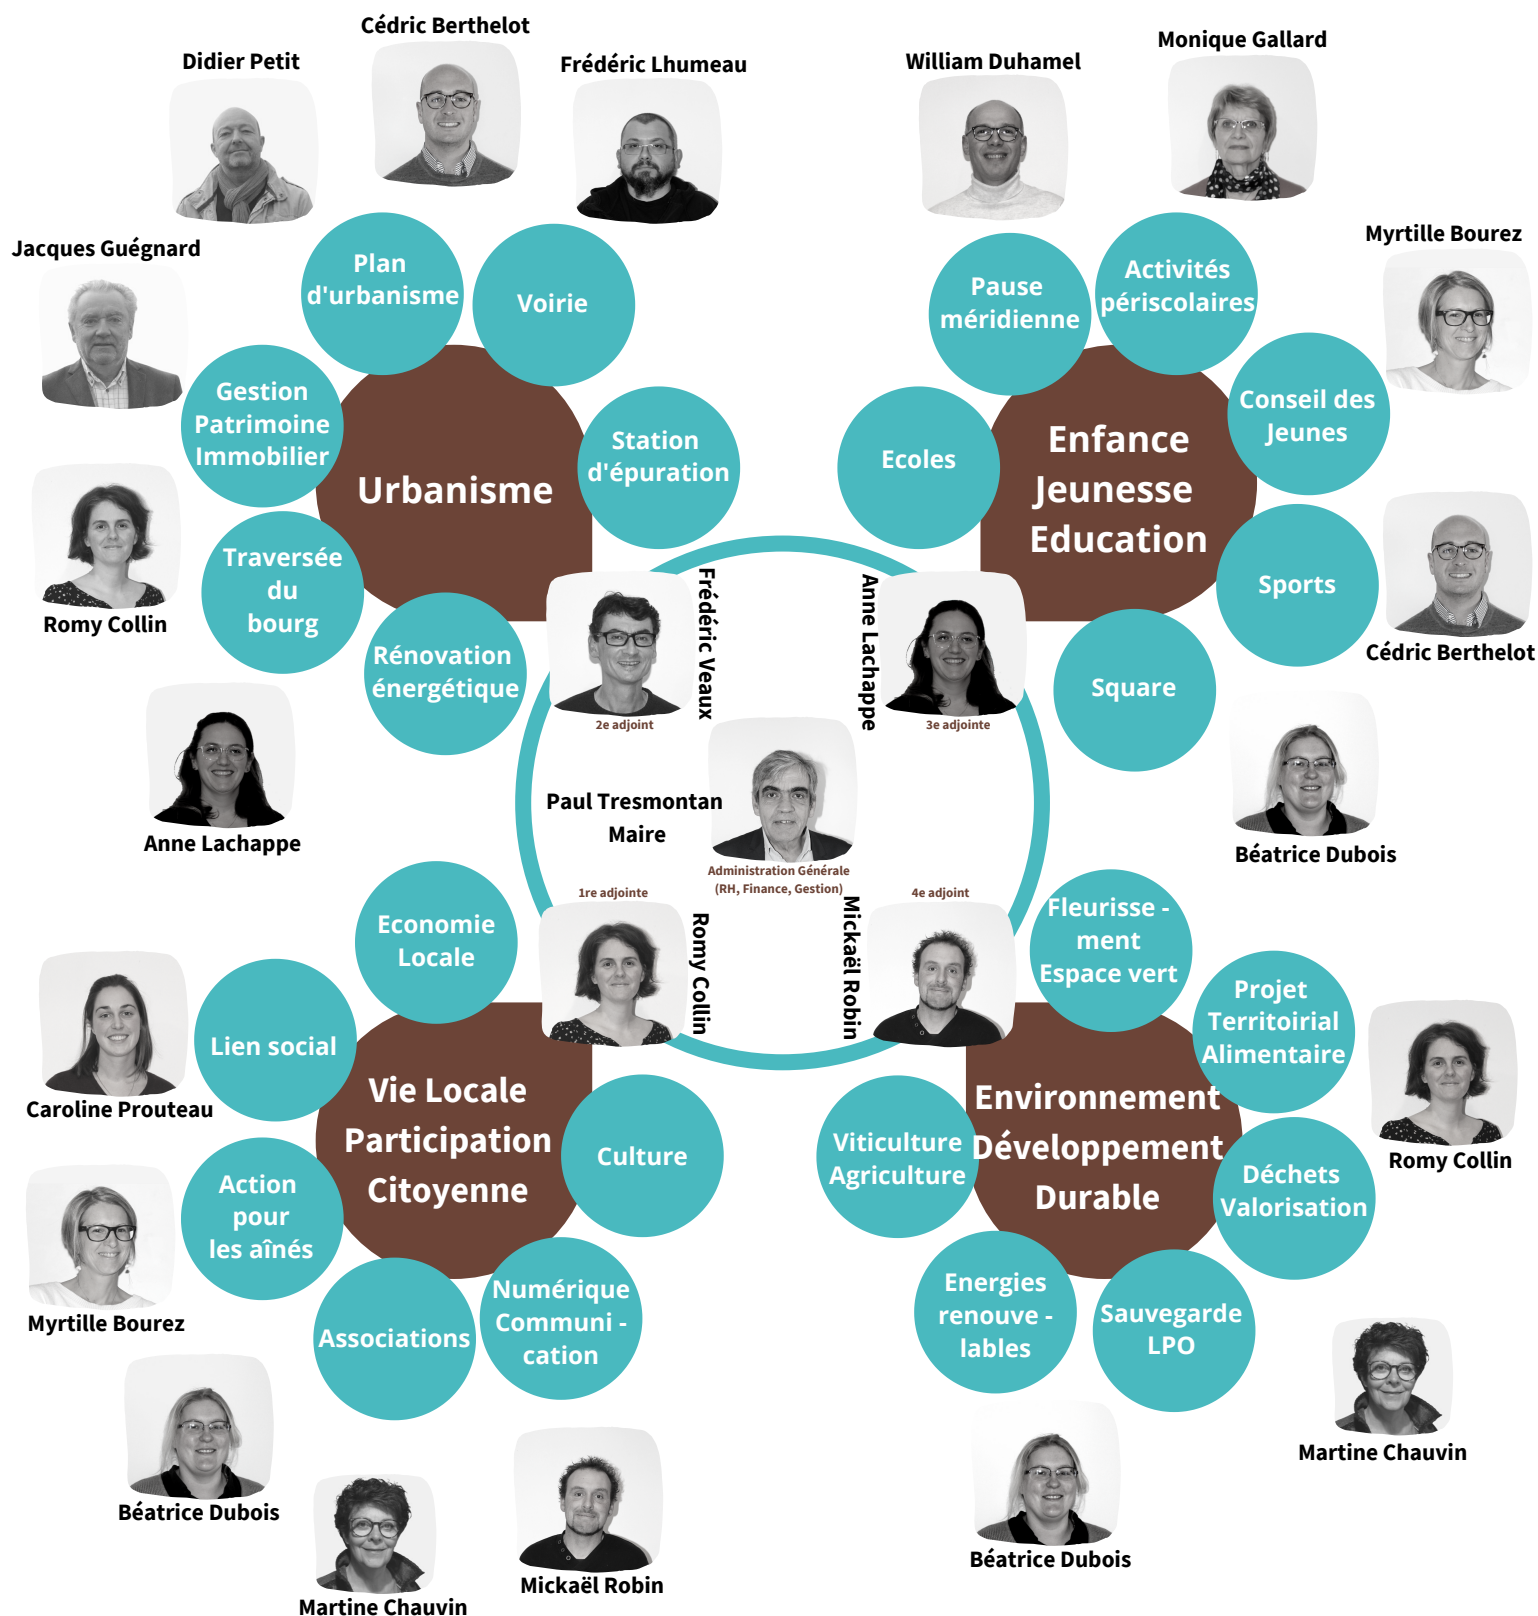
Cédric Berthelot

Didier Petit

Frédéric Lhumeau

William Duhamel

Monique Gallard

Jacques Guégnard

Plan d'urbanisme

Voirie

Pause méridienne

Activités périscolaires

Myrtille Bourez

Gestion Patrimoine Immobilier

Urbanisme

Station d'épuration

Ecoles

Enfance Jeunesse Education

Conseil des Jeunes

Romy Collin

Traversée du bourg

Rénovation énergétique

Frédéric Veaux

2e adjoint

Anne Lachappe

3e adjointe

Sports

Cédric Berthelot

Square

Anne Lachappe

Paul Tresmontan
Maire

Administration Générale
(RH, Finance, Gestion)

Béatrice Dubois

1re adjointe

Romy Collin

Mickaël Robin

4e adjoint

Economie Locale

Fleurisse - ment Espace vert

Caroline Prouteau

Lien social

Vie Locale Participation Citoyenne

Projet Territoirial Alimentaire

Romy Collin

Culture

Viticulture Agriculture

Environnement Développement Durable

Déchets Valorisation

Myrtille Bourez

Action pour les aînés

Associations

Numérique Communi - cation

Energies renouve - lables

Sauvegarde LPO

Martine Chauvin

Béatrice Dubois

Martine Chauvin

Mickaël Robin

Béatrice Dubois